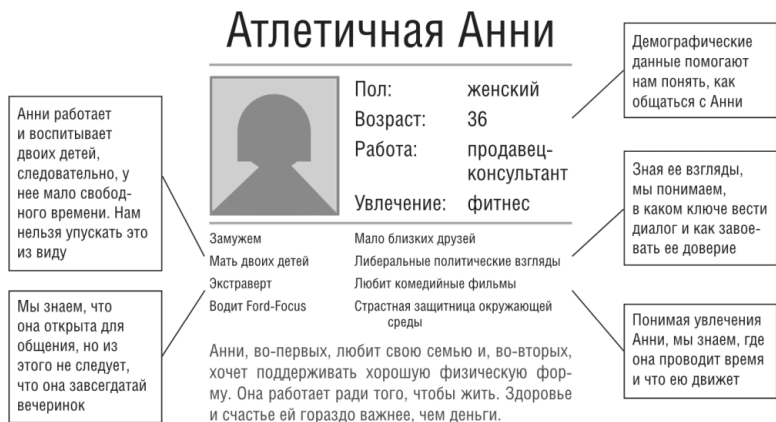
Атлетичная Анни

Пол: женский
Возраст: 36
Работа: продавец-консультант
Увлечение: фитнес

Замужем
Мать двоих детей
Экстраверт
Водит Ford-Focus

Мало близких друзей
Либеральные политические взгляды
Любит комедийные фильмы
Страстная защитница окружающей среды

Анни, во-первых, любит свою семью и, во-вторых, хочет поддерживать хорошую физическую форму. Она работает ради того, чтобы жить. Здоровье и счастье ей гораздо важнее, чем деньги.

Анни работает и воспитывает двоих детей, следовательно, у нее мало свободного времени. Нам нельзя упускать это из виду

Мы знаем, что она открыта для общения, но из этого не следует, что она завсегдатай вечеринок

Демографические данные помогают нам понять, как общаться с Анни

Зная ее взгляды, мы понимаем, в каком ключе вести диалог и как завоевать ее доверие

Понимая увлечения Анни, мы знаем, где она проводит время и что ею движет